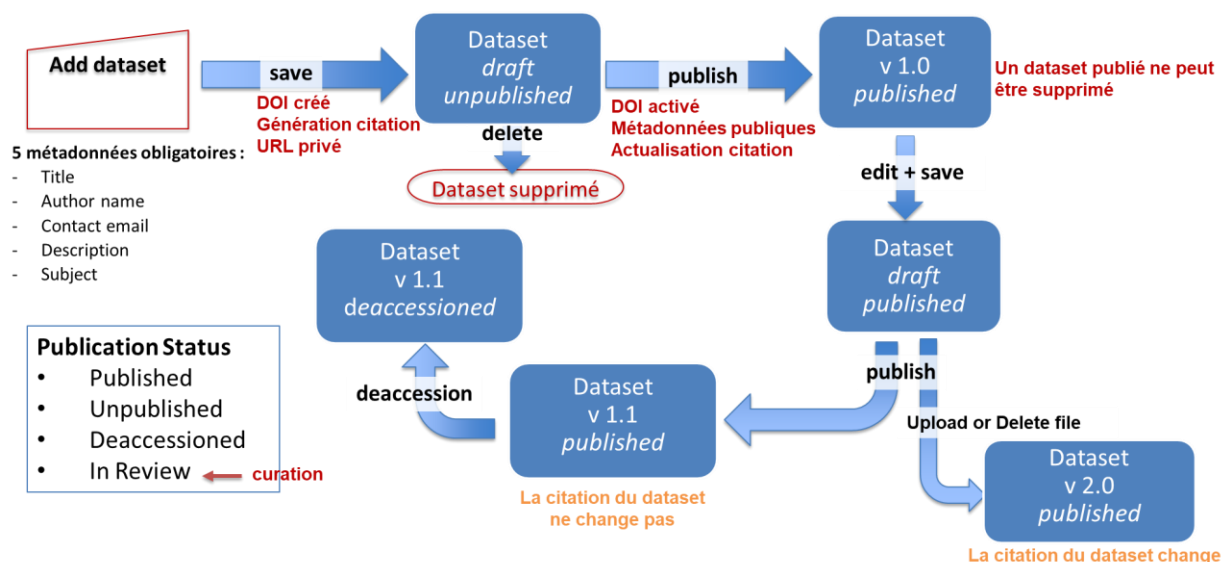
Add dataset

save

DOI créé
Génération citation
URL privé

5 métadonnées obligatoires :
- Title
- Author name
- Contact email
- Description
- Subject

Dataset
*draft*
*unpublished*

delete

Dataset supprimé

publish

DOI activé
Métadonnées publiques
Actualisation citation

Dataset
v 1.0
*published*

Un dataset publié ne peut être supprimé

edit + save

Dataset
*draft*
*published*

Dataset
v 1.1
*deaccessioned*

Publication Status
• Published
• Unpublished
• Deaccessioned
• In Review

curation

deaccession

Dataset
v 1.1
*published*

La citation du dataset ne change pas

publish

Upload or Delete file

Dataset
v 2.0
*published*

La citation du dataset change